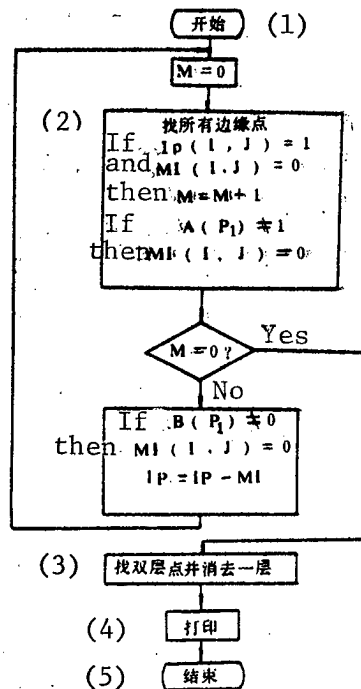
开始 (1)

M = 0

(2) 找所有边缘点

If Ip(I, J) = 1 and MI(I, J) = 0 then M = M + 1

If A(P₁) ≠ 1 then MI(I, J) = 0

M = 0 ? Yes

No

If B(P₁) ≠ 0 then MI(I, J) = 0

IP = IP − MI

(3) 找双层点并消去一层

(4) 打印

(5) 结束